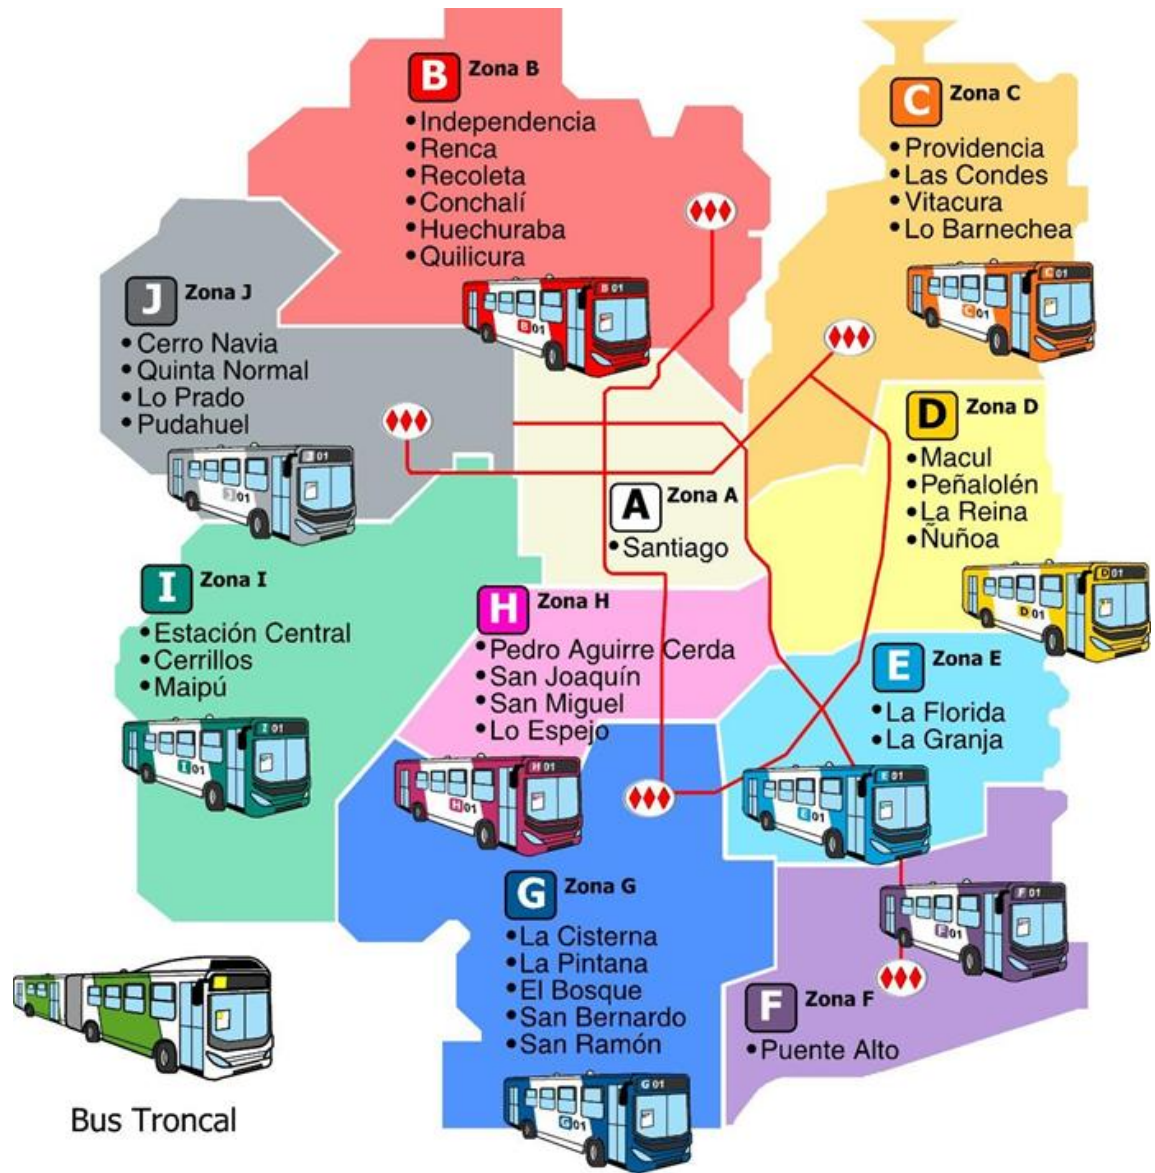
B Zona B
• Independencia
• Renca
• Recoleta
• Conchalí
• Huechuraba
• Quilicura

B01

C Zona C
• Providencia
• Las Condes
• Vitacura
• Lo Barnechea

C01

J Zona J
• Cerro Navia
• Quinta Normal
• Lo Prado
• Pudahuel

J01

D Zona D
• Macul
• Peñalolén
• La Reina
• Ñuñoa

D01

A Zona A
• Santiago

I Zona I
• Estación Central
• Cerrillos
• Maipú

I01

H Zona H
• Pedro Aguirre Cerda
• San Joaquín
• San Miguel
• Lo Espejo

H01

E Zona E
• La Florida
• La Granja

E01

G Zona G
• La Cisterna
• La Pintana
• El Bosque
• San Bernardo
• San Ramón

G01

F01

F Zona F
• Puente Alto

Bus Troncal